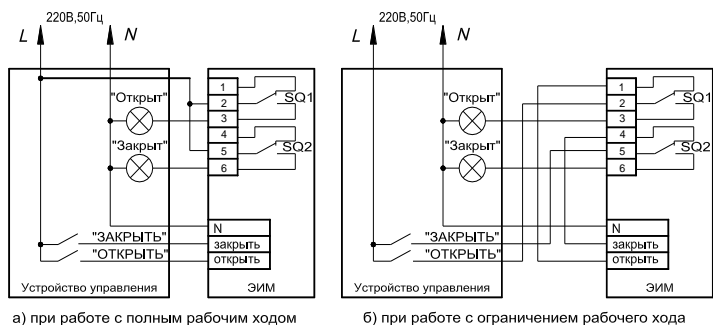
220В,50Гц
L
N
"Открыт"
"Закрыт"
1
2
3
4
5
6
SQ1
SQ2
N
"ЗАКРЫТЬ"
"ОТКРЫТЬ"
закрыть
открыть
Устройство управления
ЭИМ

220В,50Гц
L
N
"Открыт"
"Закрыт"
1
2
3
4
5
6
SQ1
SQ2
N
"ЗАКРЫТЬ"
"ОТКРЫТЬ"
закрыть
открыть
Устройство управления
ЭИМ

а) при работе с полным рабочим ходом

б) при работе с ограничением рабочего хода